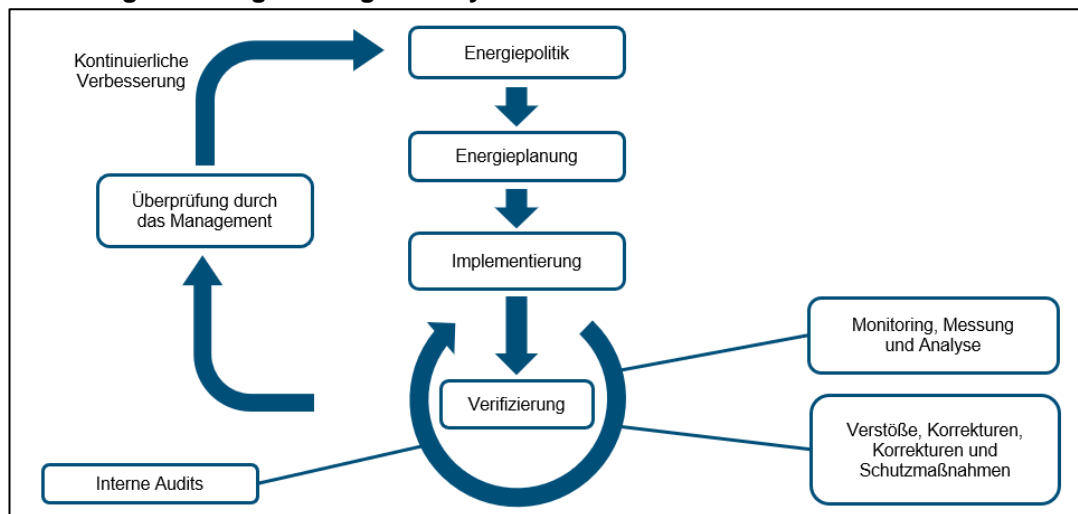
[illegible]

Kontinuierliche Verbesserung

Energiepolitik

Energieplanung

Implementierung

Überprüfung durch das Management

Monitoring, Messung und Analyse

Verifizierung

Verstöße, Korrekturen, Korrekturen und Schutzmaßnahmen

Interne Audits